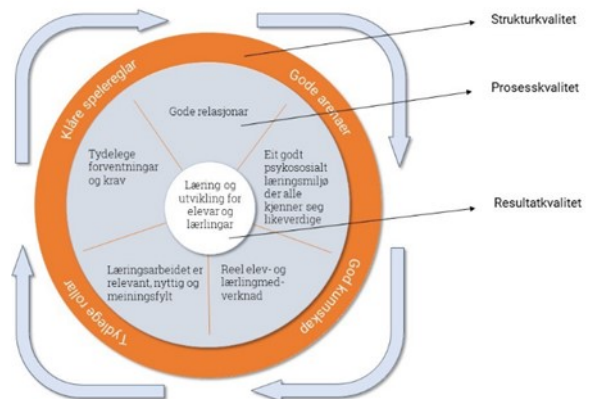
Klåre speleregler

Gode arenaer

God kunnskap

Tydelege roller

Strukturkvalitet

Prosesskvalitet

Resultatkvalitet

Gode relasjonar

Tydelege forventningar og krav

Eit godt psykososialt læringsmiljø der alle kjenner seg likeverdige

Læring og utvikling for elevar og lærlingar

Læringsarbeidet er relevant, nyttig og meiningsfylt

Reel elev- og lærlingmedverknad